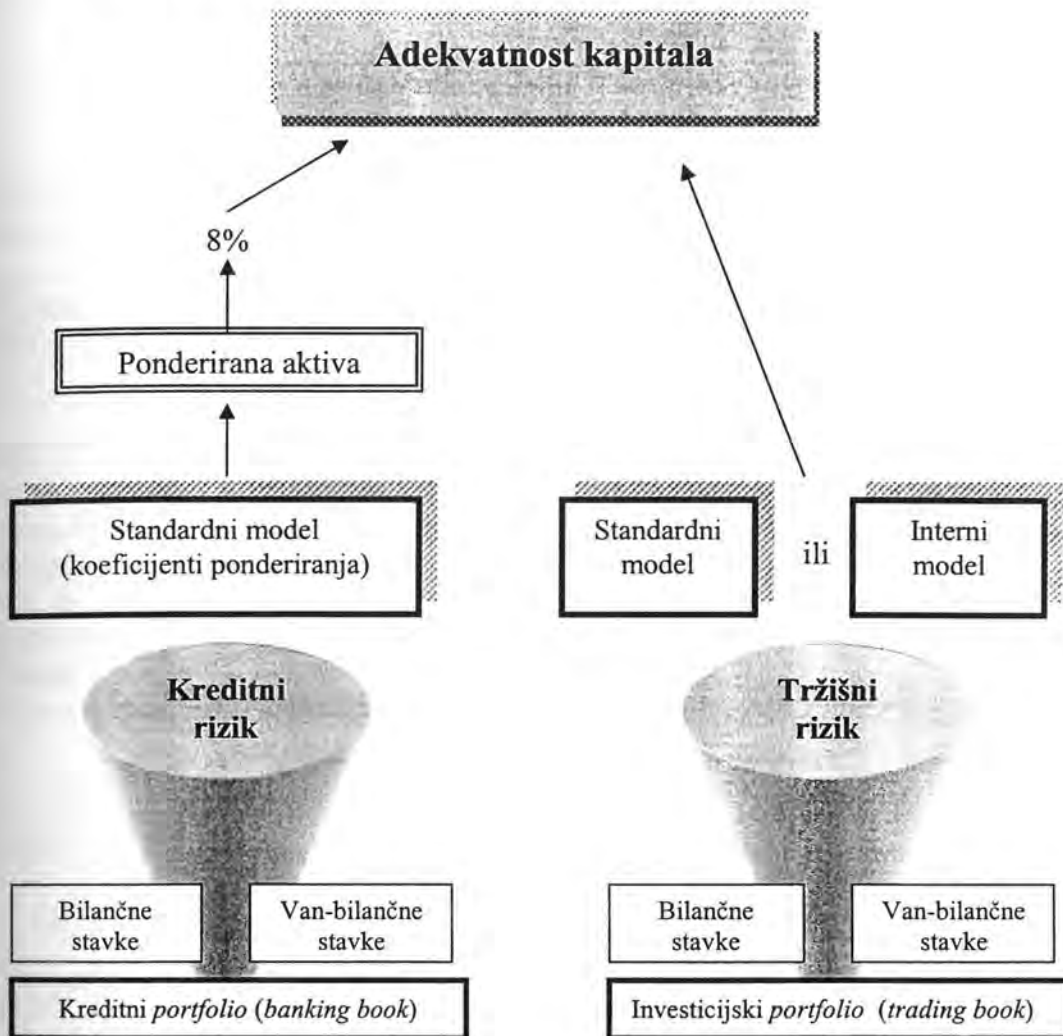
Adekvatnost kapitala

8%

Ponderirana aktiva

Standardni model (koeficijenti ponderiranja)

Standardni model

ili

Interni model

Kreditni rizik

Tržišni rizik

Bilančne stavke

Van-bilančne stavke

Kreditni *portfolio* (*banking book*)

Bilančne stavke

Van-bilančne stavke

Investicijski *portfolio* (*trading book*)